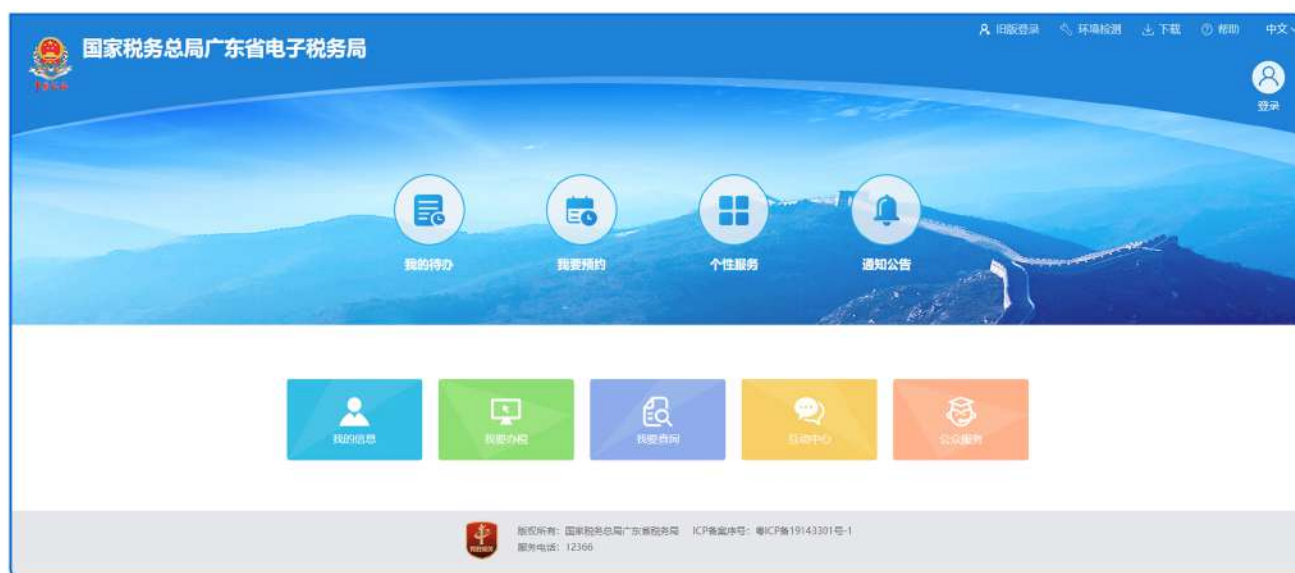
国家税务总局广东省电子税务局

旧版登录 环境检测 下载 帮助 中文

登录

我的待办 我要预约 个性服务 通知公告

我的信息 我要办税 我要查询 互动中心 公众服务

版权所有：国家税务总局广东省税务局 ICP备案序号：粤ICP备19143301号-1
服务电话：12366